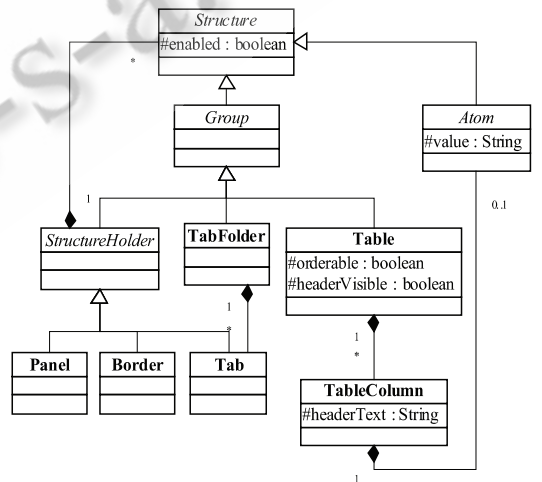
Structure
#enabled : boolean

*

Group

Atom
#value : String

1

0.1

StructureHolder

TabFolder

Table
#orderable : boolean
#headerVisible : boolean

1

*

1

*

Panel

Border

Tab

TableColumn
#headerText : String

1